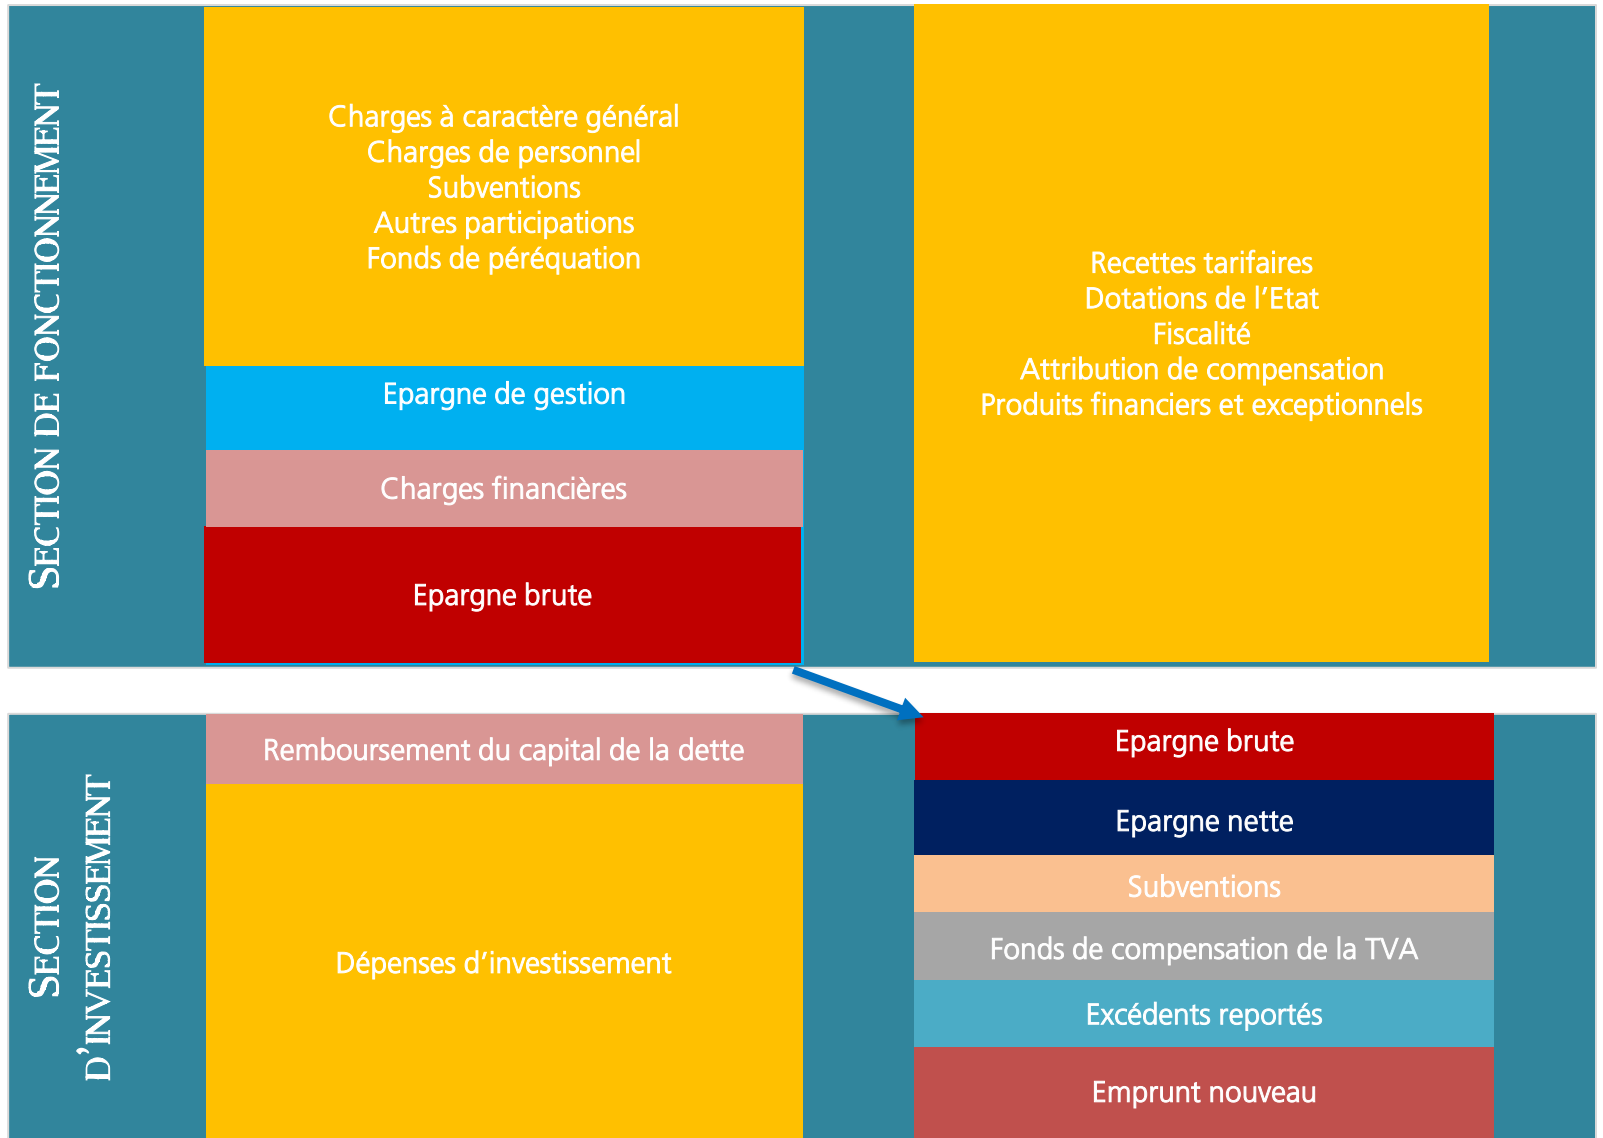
SECTION DE FONCTIONNEMENT

Charges à caractère général
Charges de personnel
Subventions
Autres participations
Fonds de péréquation

Epargne de gestion

Charges financières

Epargne brute

Recettes tarifaires
Dotations de l'Etat
Fiscalité
Attribution de compensation
Produits financiers et exceptionnels

SECTION D'INVESTISSEMENT

Remboursement du capital de la dette

Dépenses d'investissement

Epargne brute

Epargne nette

Subventions

Fonds de compensation de la TVA

Excédents reportés

Emprunt nouveau